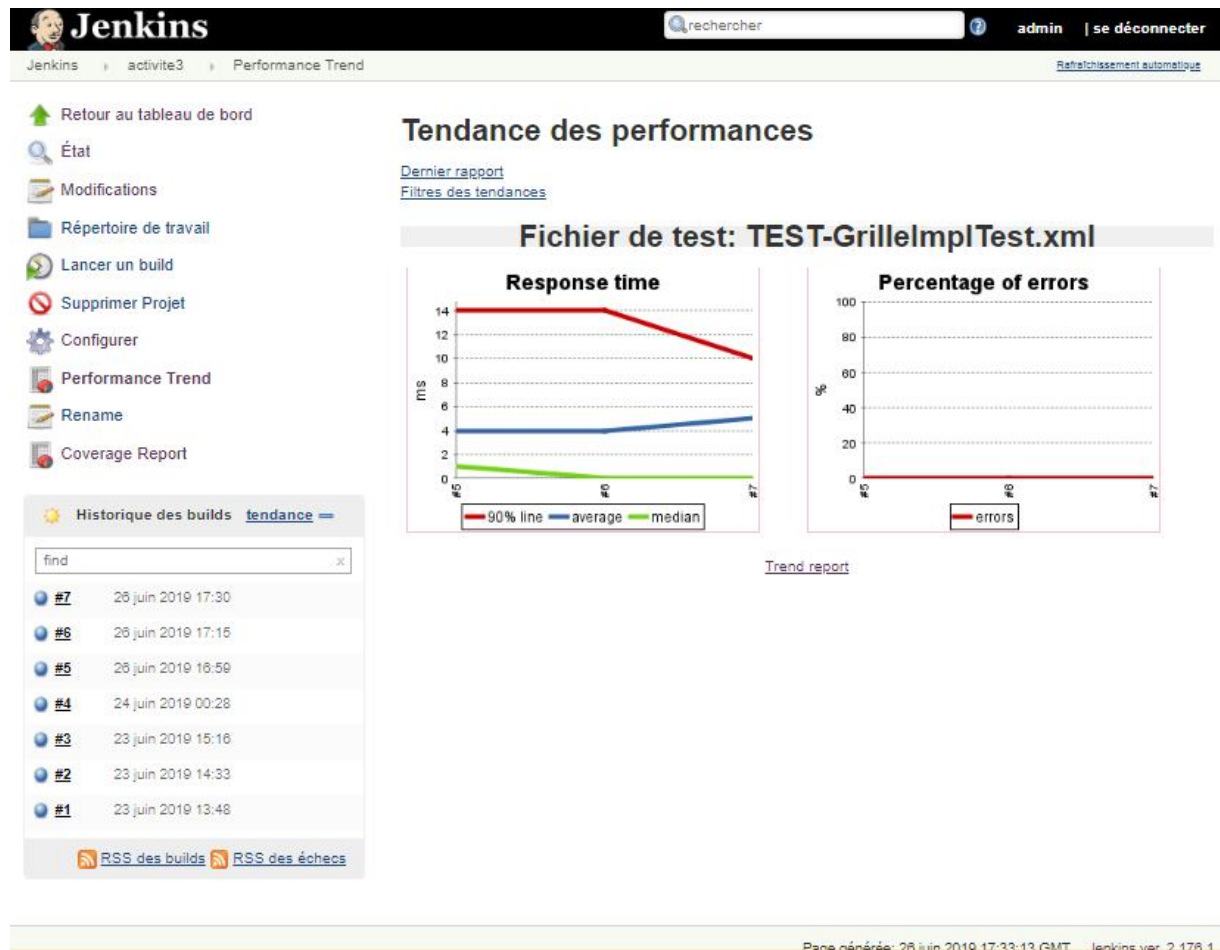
Jenkins

rechercher

admin | se déconnecter

Jenkins › activite3 › Performance Trend

Rafraîchissement automatique

Retour au tableau de bord
État
Modifications
Répertoire de travail
Lancer un build
Supprimer Projet
Configurer
Performance Trend
Rename
Coverage Report

Historique des builds tendance

find

#7 26 juin 2019 17:30
#6 26 juin 2019 17:15
#5 26 juin 2019 16:59
#4 24 juin 2019 00:28
#3 23 juin 2019 15:16
#2 23 juin 2019 14:33
#1 23 juin 2019 13:48

RSS des builds RSS des échecs

Tendance des performances

Dernier rapport
Filtres des tendances

Fichier de test: TEST-GrilleImplTest.xml

Response time

ms

14
12
10
8
6
4
2
0

#5 #6 #7

90% line average median

Percentage of errors

%

100
80
60
40
20
0

#5 #6 #7

errors

Trend report

Page générée: 26 juin 2019 17:33:13 GMT Jenkins ver. 2.176.1